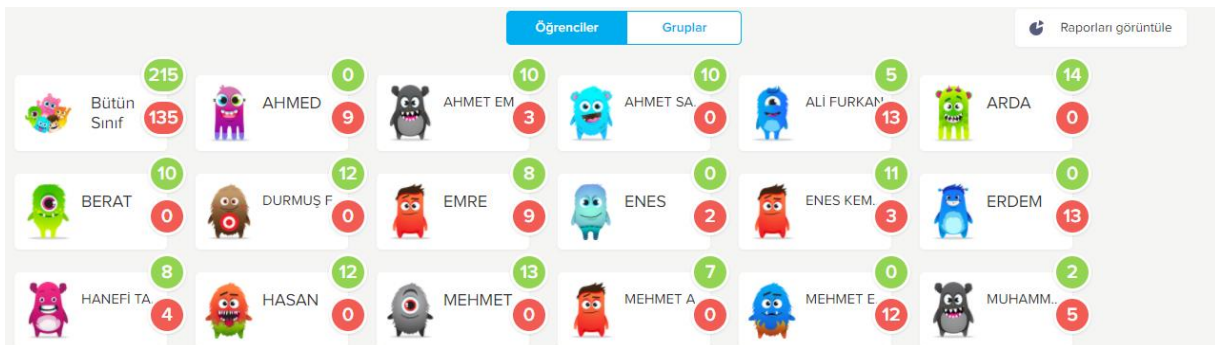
Öğrenciler Gruplar

Raporları görüntüle

215
Bütün Sınıf
135

0
AHMED
9

10
AHMET EM
3

10
AHMET SA.
0

5
ALİ FURKAN
13

14
ARDA
0

10
BERAT
0

12
DURMUŞ F
0

8
EMRE
9

0
ENES
2

11
ENES KEM.
3

0
ERDEM
13

8
HANEFİ TA.
4

12
HASAN
0

13
MEHMET
0

7
MEHMET A
0

0
MEHMET E.
12

2
MUHAMM..
5